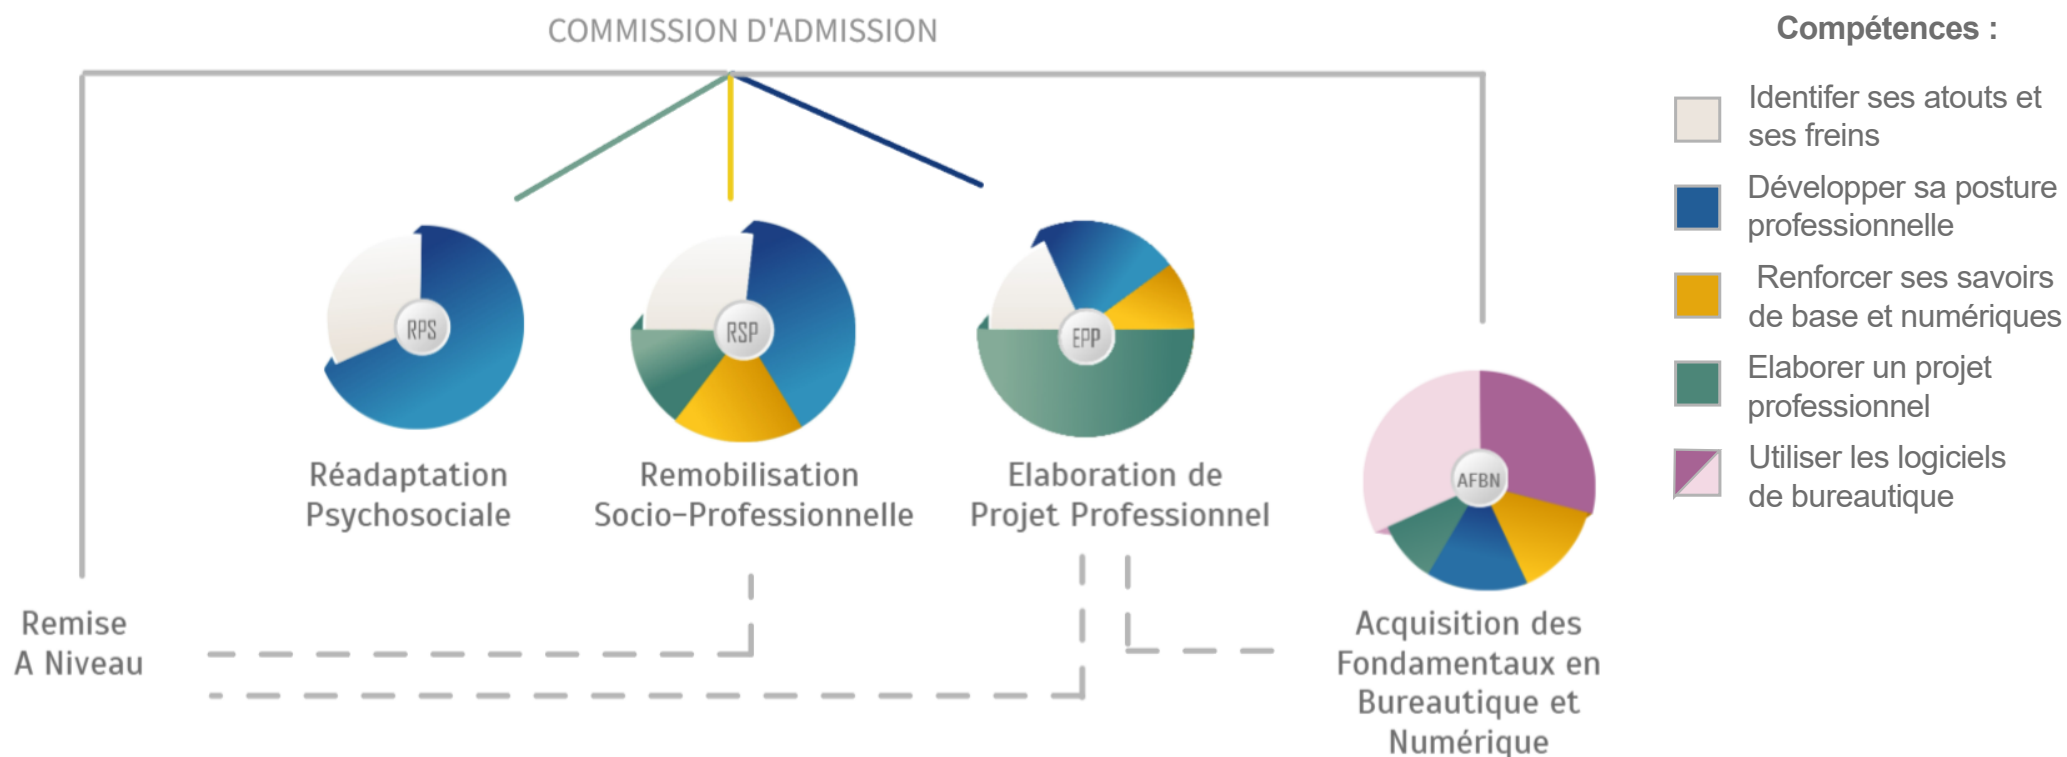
COMMISSION D'ADMISSION

RPS

Réadaptation Psychosociale

RSP

Remobilisation Socio-Professionnelle

EPP

Elaboration de Projet Professionnel

AFBN

Acquisition des Fondamentaux en Bureautique et Numérique

Remise A Niveau

Compétences :

Identifer ses atouts et ses freins

Développer sa posture professionnelle

Renforcer ses savoirs de base et numériques

Elaborer un projet professionnel

Utiliser les logiciels de bureautique